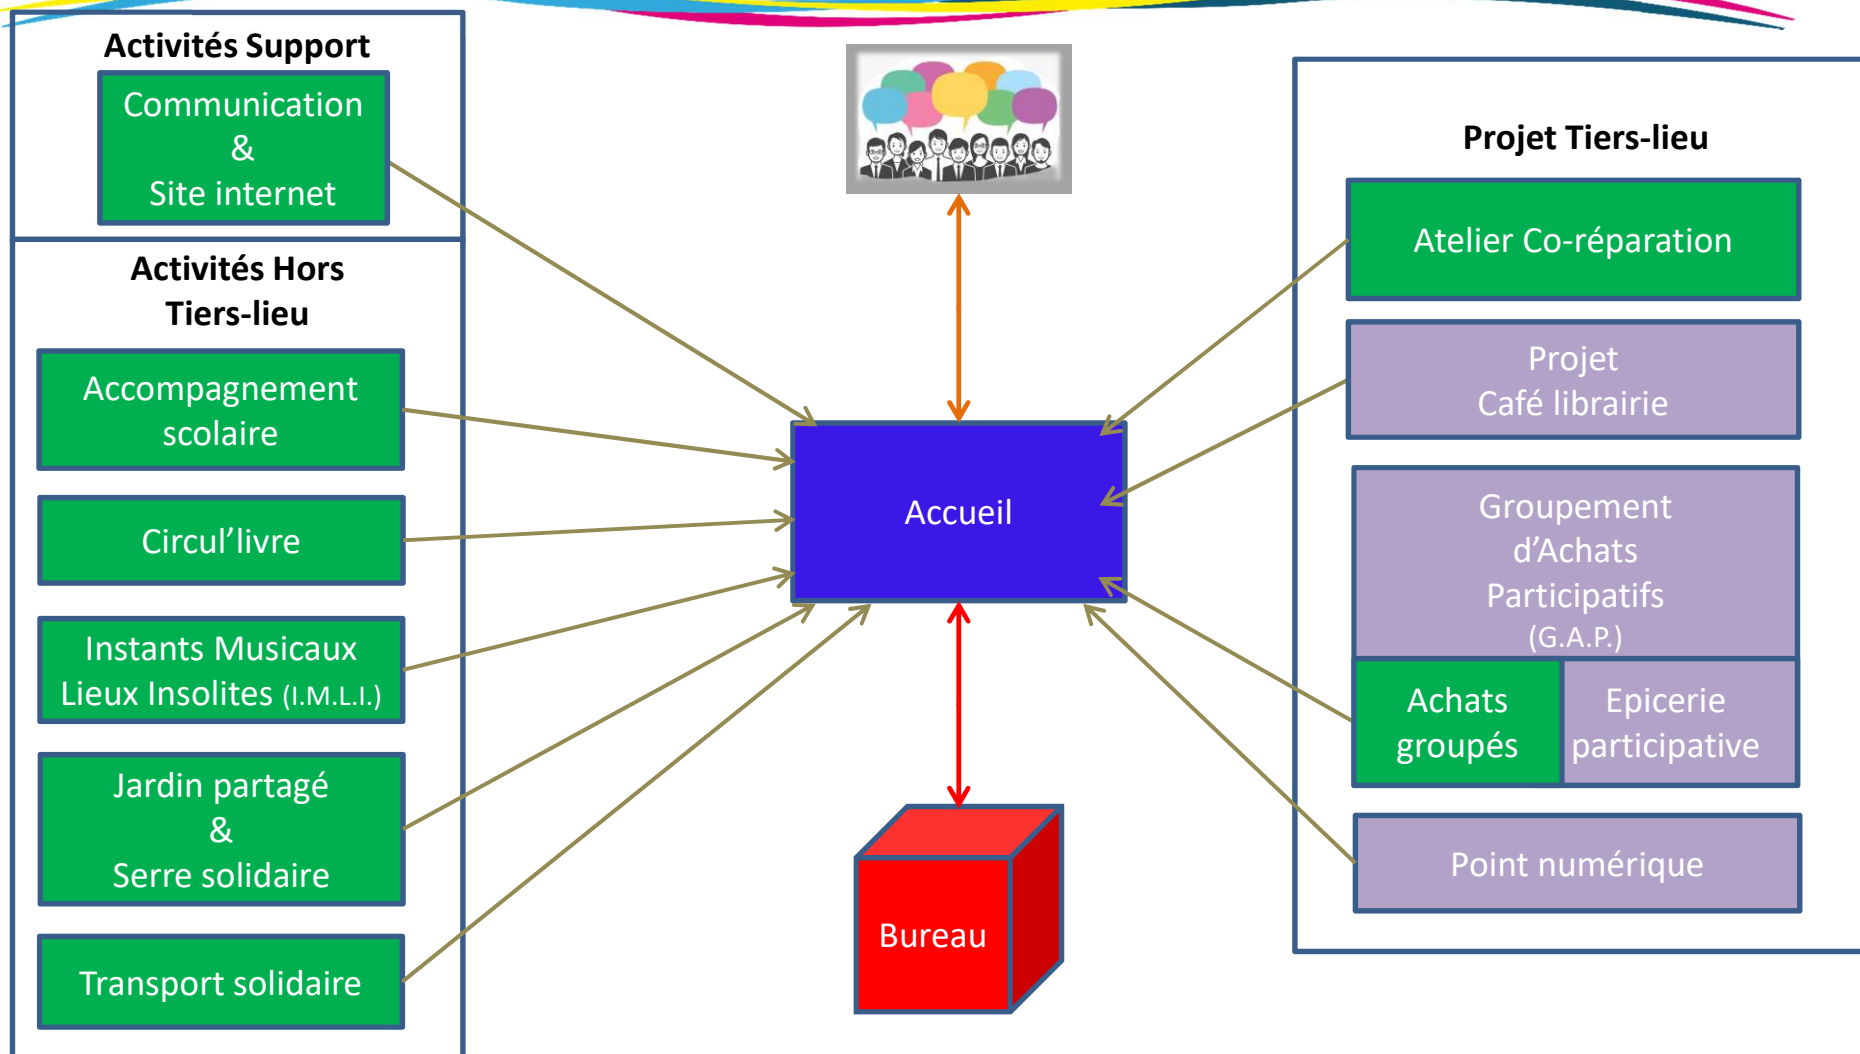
Activités Support

Communication
&
Site internet

Activités Hors Tiers-lieu

Accompagnement scolaire

Circul’livre

Instants Musicaux Lieux Insolites (I.M.L.I.)

Jardin partagé
&
Serre solidaire

Transport solidaire

Accueil

Bureau

Projet Tiers-lieu

Atelier Co-réparation

Projet
Café librairie

Groupement d’Achats Participatifs (G.A.P.)

Achats groupés

Epicerie participative

Point numérique